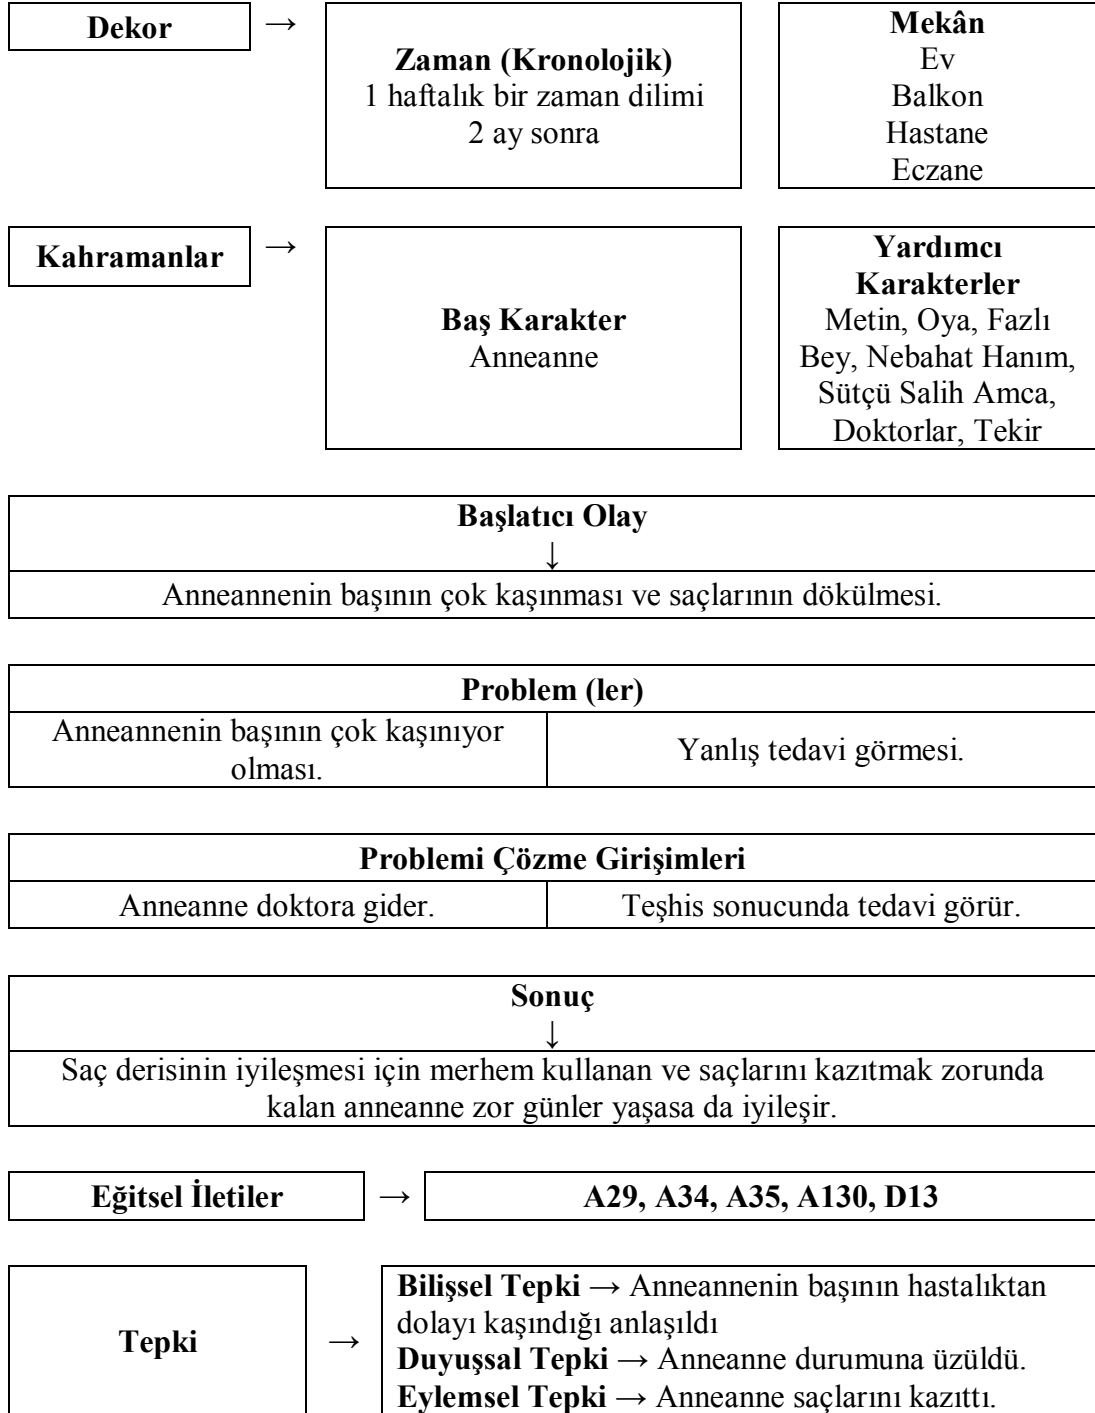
Dekor →

Zaman (Kronolojik)
1 haftalık bir zaman dilimi
2 ay sonra

Mekân
Ev
Balkon
Hastane
Eczane

Kahramanlar →

Baş Karakter
Anneanne

Yardımcı Karakterler
Metin, Oya, Fazlı Bey, Nebahat Hanım, Sütçü Salih Amca, Doktorlar, Tekir

Başlatıcı Olay
↓
Anneannenin başının çok kaşınması ve saçlarının dökülmesi.

| Problem (ler) | |
|---|---|
| Anneannenin başının çok kaşınıyor olması. | Yanlış tedavi görmesi. |

| Problemi Çözme Girişimleri | |
|---|---|
| Anneanne doktora gider. | Teşhis sonucunda tedavi görür. |

Sonuç
↓
Saç derisinin iyileşmesi için merhem kullanan ve saçlarını kazıtmak zorunda kalan anneanne zor günler yaşasa da iyileşir.

Eğitsel İletiler → A29, A34, A35, A130, D13

Tepki →
Bilişsel Tepki → Anneannenin başının hastalıktan dolayı kaşındığı anlaşıldı
Duyuşsal Tepki → Anneanne durumuna üzüldü.
Eylemsel Tepki → Anneanne saçlarını kazıttı.